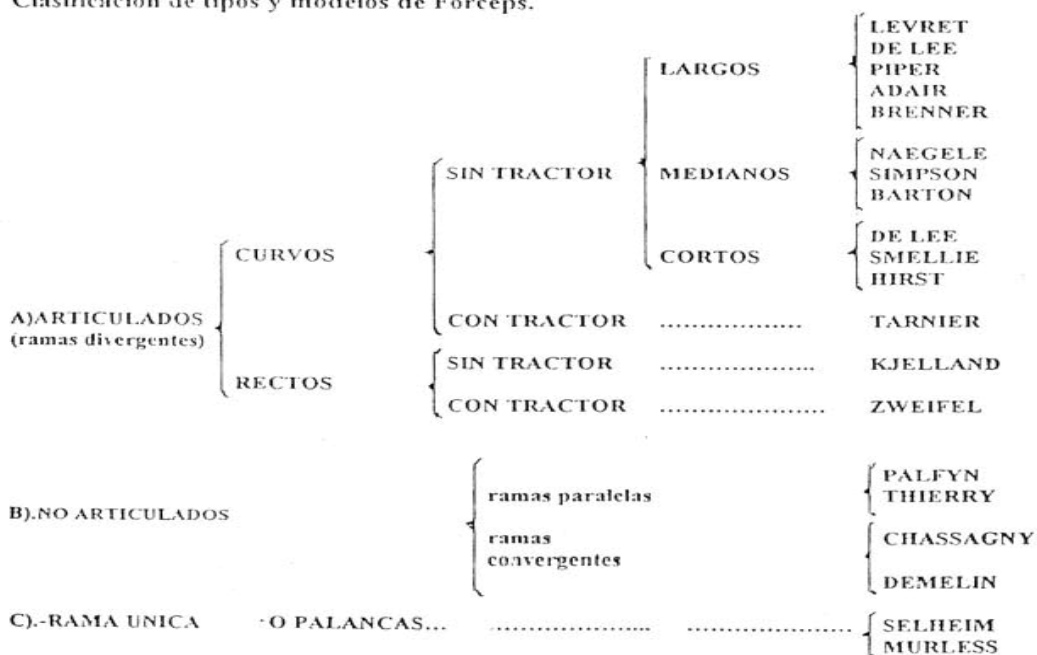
Clasificación de tipos y modelos de Forceps.

A)ARTICULADOS (ramas divergentes)

CURVOS

SIN TRACTOR

LARGOS

LEVRET
DE LEE
PIPER
ADAIR
BRENNER

MEDIANOS

NAEGELE
SIMPSON
BARTON

CORTOS

DE LEE
SMELLIE
HIRST

CON TRACTOR .................. TARNIER

RECTOS

SIN TRACTOR .................. KJELLAND

CON TRACTOR .................. ZWEIFEL

B).NO ARTICULADOS

ramas paralelas

PALFYN
THIERRY

ramas convergentes

CHASSAGNY

DEMELIN

C).-RAMA UNICA ·O PALANCAS... .................. ..................

SELHEIM
MURLESS